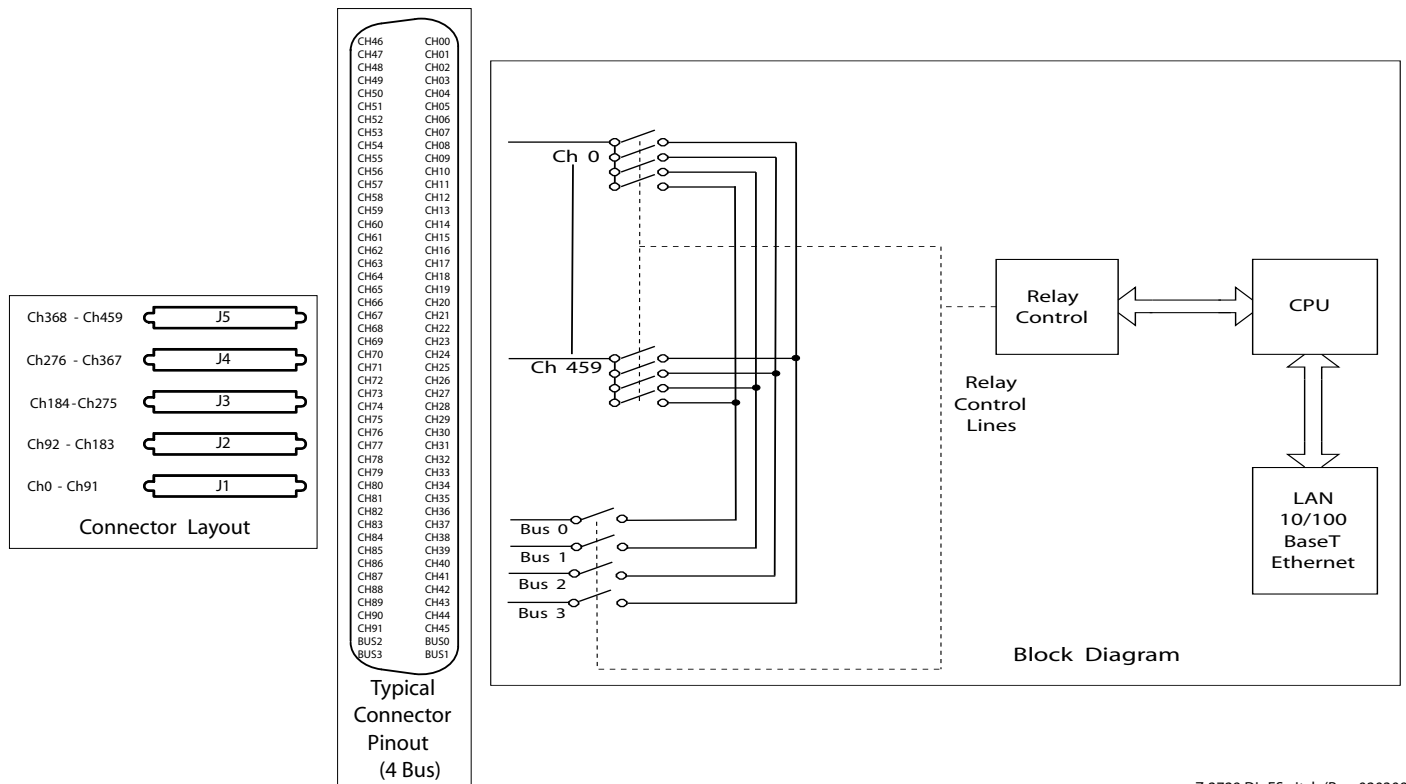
Ch368 - Ch459 J5
Ch276 - Ch367 J4
Ch184-Ch275 J3
Ch92 - Ch183 J2
Ch0 - Ch91 J1
Connector Layout

| | |
|---|---|
| CH46 | CH00 |
| CH47 | CH01 |
| CH48 | CH02 |
| CH49 | CH03 |
| CH50 | CH04 |
| CH51 | CH05 |
| CH52 | CH06 |
| CH53 | CH07 |
| CH54 | CH08 |
| CH55 | CH09 |
| CH56 | CH10 |
| CH57 | CH11 |
| CH58 | CH12 |
| CH59 | CH13 |
| CH60 | CH14 |
| CH61 | CH15 |
| CH62 | CH16 |
| CH63 | CH17 |
| CH64 | CH18 |
| CH65 | CH19 |
| CH66 | CH20 |
| CH67 | CH21 |
| CH68 | CH22 |
| CH69 | CH23 |
| CH70 | CH24 |
| CH71 | CH25 |
| CH72 | CH26 |
| CH73 | CH27 |
| CH74 | CH28 |
| CH75 | CH29 |
| CH76 | CH30 |
| CH77 | CH31 |
| CH78 | CH32 |
| CH79 | CH33 |
| CH80 | CH34 |
| CH81 | CH35 |
| CH82 | CH36 |
| CH83 | CH37 |
| CH84 | CH38 |
| CH85 | CH39 |
| CH86 | CH40 |
| CH87 | CH41 |
| CH88 | CH42 |
| CH89 | CH43 |
| CH90 | CH44 |
| CH91 | CH45 |
| BUS2 | BUS0 |
| BUS3 | BUS1 |

Typical Connector Pinout (4 Bus)

Ch 0
Ch 459
Bus 0
Bus 1
Bus 2
Bus 3
Relay Control
CPU
Relay Control Lines
LAN 10/100 BaseT Ethernet
Block Diagram

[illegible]